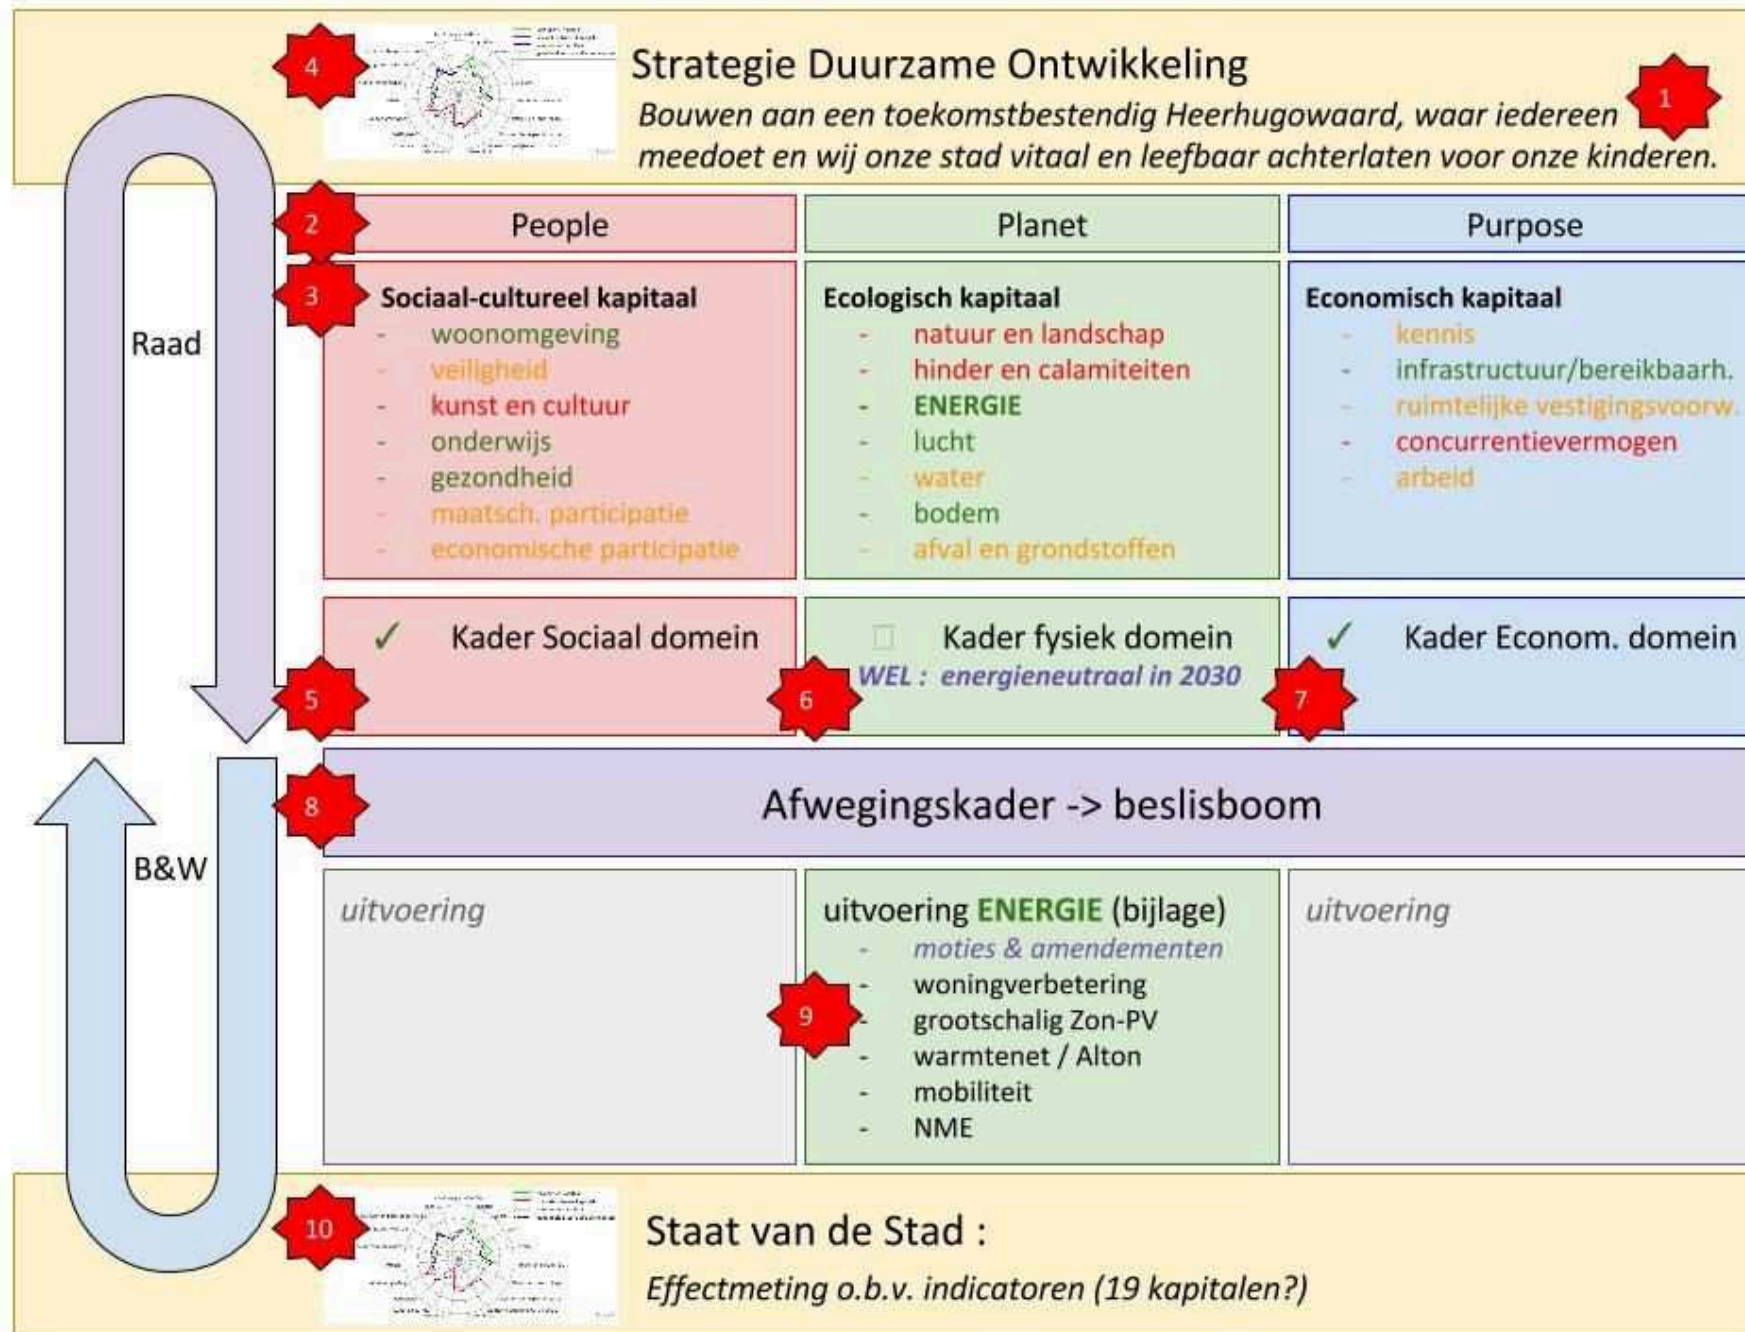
4

Strategie Duurzame Ontwikkeling

Bouwen aan een toekomstbestendig Heerhugowaard, waar iedereen meedoet en wij onze stad vitaal en leefbaar achterlaten voor onze kinderen.

1

Raad

2

| People | Planet | Purpose |
|---|---|---|
| **Sociaal-cultureel kapitaal** - woonomgeving - veiligheid - kunst en cultuur - onderwijs - gezondheid - maatsch. participatie - economische participatie | **Ecologisch kapitaal** - natuur en landschap - hinder en calamiteiten - ENERGIE - lucht - water - bodem - afval en grondstoffen | **Economisch kapitaal** - kennis - infrastructuur/bereikbaarh. - ruimtelijke vestigingsvoorw. - concurrentievermogen - arbeid |
| ✓ Kader Sociaal domein | Kader fysiek domein WEL : energieneutraal in 2030 | ✓ Kader Econom. domein |

3

5

6

7

8

Afwegingskader -> beslisboom

B&W

| uitvoering | uitvoering ENERGIE (bijlage) - moties & amendementen - woningverbetering - grootschalig Zon-PV - warmtenet / Alton - mobiliteit - NME | uitvoering |
|---|---|---|

9

10

Staat van de Stad :

Effectmeting o.b.v. indicatoren (19 kapitalen?)